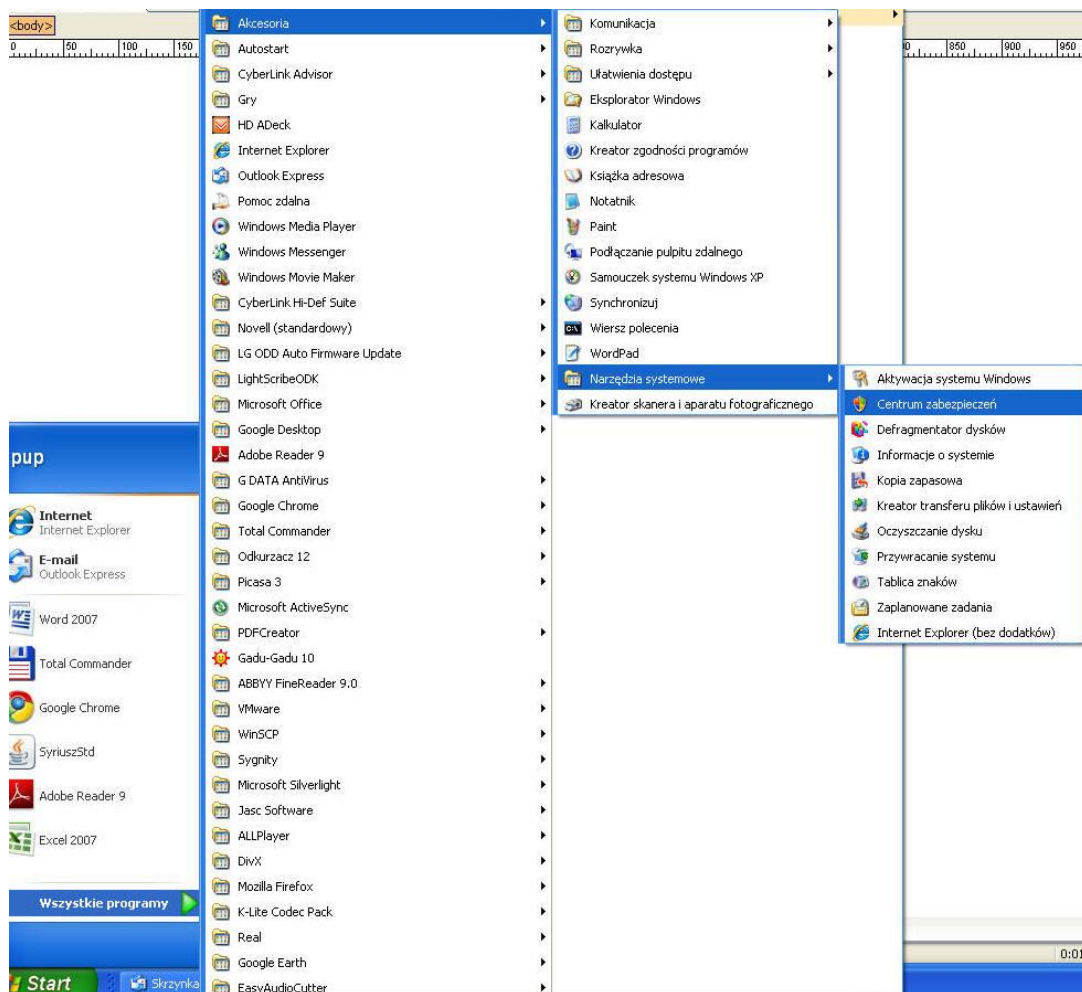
<body>
0 50 100 150
800 850 900 950

Akcesoria
Autostart
CyberLink Advisor
Gry
HD ADeck
Internet Explorer
Outlook Express
Pomoc zdalna
Windows Media Player
Windows Messenger
Windows Movie Maker
CyberLink Hi-Def Suite
Novell (standardowy)
LG ODD Auto Firmware Update
LightScribeODK
Microsoft Office
Google Desktop
Adobe Reader 9
G DATA AntiVirus
Google Chrome
Total Commander
Odkurzacz 12
Picasa 3
Microsoft ActiveSync
PDFCreator
Gadu-Gadu 10
ABBYY FineReader 9.0
VMware
WinSCP
Sygnity
Microsoft Silverlight
Jasc Software
ALLPlayer
DivX
Mozilla Firefox
K-Lite Codec Pack
Real
Google Earth
EasyAudioCutter

Komunikacja
Rozrywka
Ułatwienia dostępu
Eksplorator Windows
Kalkulator
Kreator zgodności programów
Książka adresowa
Notatnik
Paint
Podłączanie pulpitu zdalnego
Samouczek systemu Windows XP
Synchronizuj
Wiersz polecenia
WordPad
Narzędzia systemowe
Kreator skanera i aparatu fotograficznego

Aktywacja systemu Windows
Centrum zabezpieczeń
Defragmentator dysków
Informacje o systemie
Kopia zapasowa
Kreator transferu plików i ustawień
Oczyszczanie dysku
Przywracanie systemu
Tablica znaków
Zaplanowane zadania
Internet Explorer (bez dodatków)

pup
Internet
Internet Explorer
E-mail
Outlook Express
Word 2007
Total Commander
Google Chrome
SyriuszStd
Adobe Reader 9
Excel 2007
Wszystkie programy
Start
Skrzynka
0:01